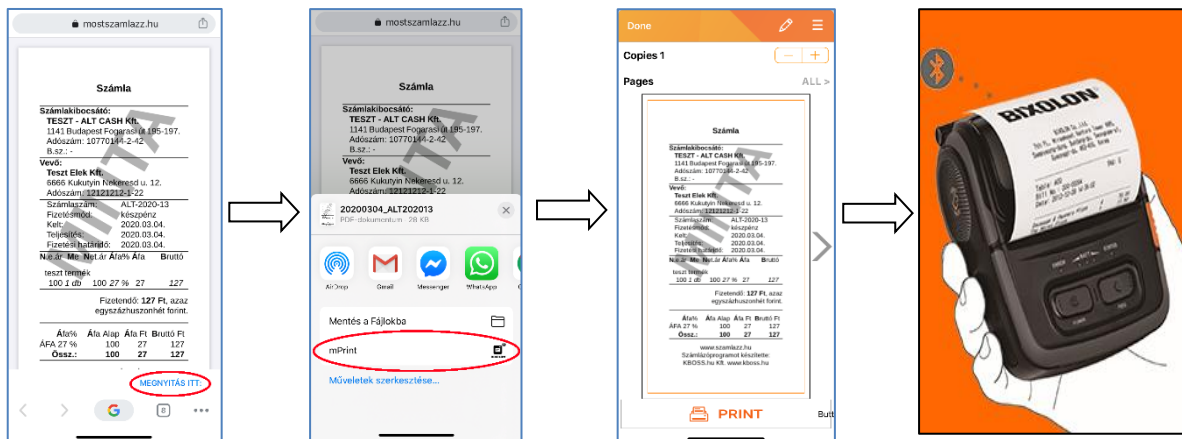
mostszamlazz.hu

Számla

Számlakibocsátó:
TESZT - ALT CASH Kft.
1141 Budapest Fogarasi út 195-197.
Adószám: 10770144-2-42
B.sz.: -

Vevő:
Teszt Elek Kft.
6666 Kukutyin Nekeresd u. 12.
Adószám: 12121212-1-22

Számlaszám: ALT-2020-13
Fizetési mód: készpénz
Kelt: 2020.03.04.
Teljesítés: 2020.03.04.
Fizetési határidő: 2020.03.04.

| Ne.ár | Me. | Net.ár | Áfa% | Áfa | Bruttó |
|---|---|---|---|---|---|
| teszt termék | | | | | |
| 100 | 1 db | 100 | 27 % | 27 | 127 |

Fizetendő: 127 Ft, azaz egyszázhuszonhét forint.

| Áfa% | Áfa Alap | Áfa Ft | Bruttó Ft |
|---|---|---|---|
| ÁFA 27 % | 100 | 27 | 127 |
| Össz.: | 100 | 27 | 127 |

MEGNYITÁS ITT:

mostszamlazz.hu

Számla

Számlakibocsátó:
TESZT - ALT CASH Kft.
1141 Budapest Fogarasi út 195-197.
Adószám: 10770144-2-42
B.sz.: -

Vevő:
Teszt Elek Kft.
6666 Kukutyin Nekeresd u. 12.
Adószám: 12121212-1-22

20200304_ALT202013
PDF-dokumentum · 28 KB

AirDrop
Gmail
Messenger
WhatsApp

Mentés a Fájlokba
mPrint
Műveletek szerkesztése...

Done

Copies 1
Pages
ALL >

Számla

Számlakibocsátó:
TESZT - ALT CASH Kft.
1141 Budapest Fogarasi út 195-197.
Adószám: 10770144-2-42
Vevő:
Teszt Elek Kft.
6666 Kukutyin Nekeresd u. 12.
Adószám: 12121212-1-22
Számlaszám: ALT-2020-13
Fizetési mód: készpénz
Kelt: 2020.03.04.
Teljesítés: 2020.03.04.
Ne.ár Me. Net.ár Áfa% Áfa Bruttó
teszt termék
100 1 db 100 27 % 27 127
Fizetendő: 127 Ft, azaz egyszázhuszonhét forint.
Áfa% Áfa Alap Áfa Ft Bruttó Ft
ÁFA 27 % 100 27 127
Össz.: 100 27 127
www.szamlazz.hu
Számlázóprogramot készítette: KBOSS.hu Kft. www.kboss.hu

PRINT
Butt

BIXOLON